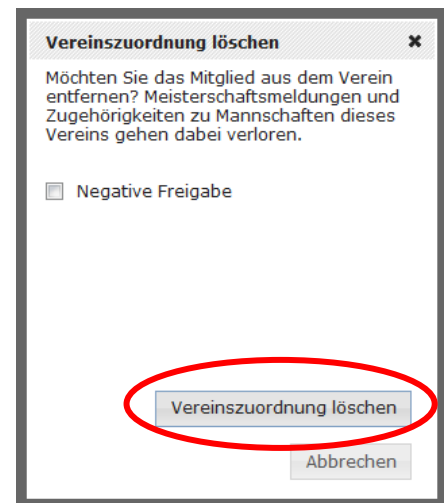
Vereinszuordnung löschen ✖

Möchten Sie das Mitglied aus dem Verein entfernen? Meisterschaftsmeldungen und Zugehörigkeiten zu Mannschaften dieses Vereins gehen dabei verloren.

Negative Freigabe

Vereinszuordnung löschen

Abbrechen